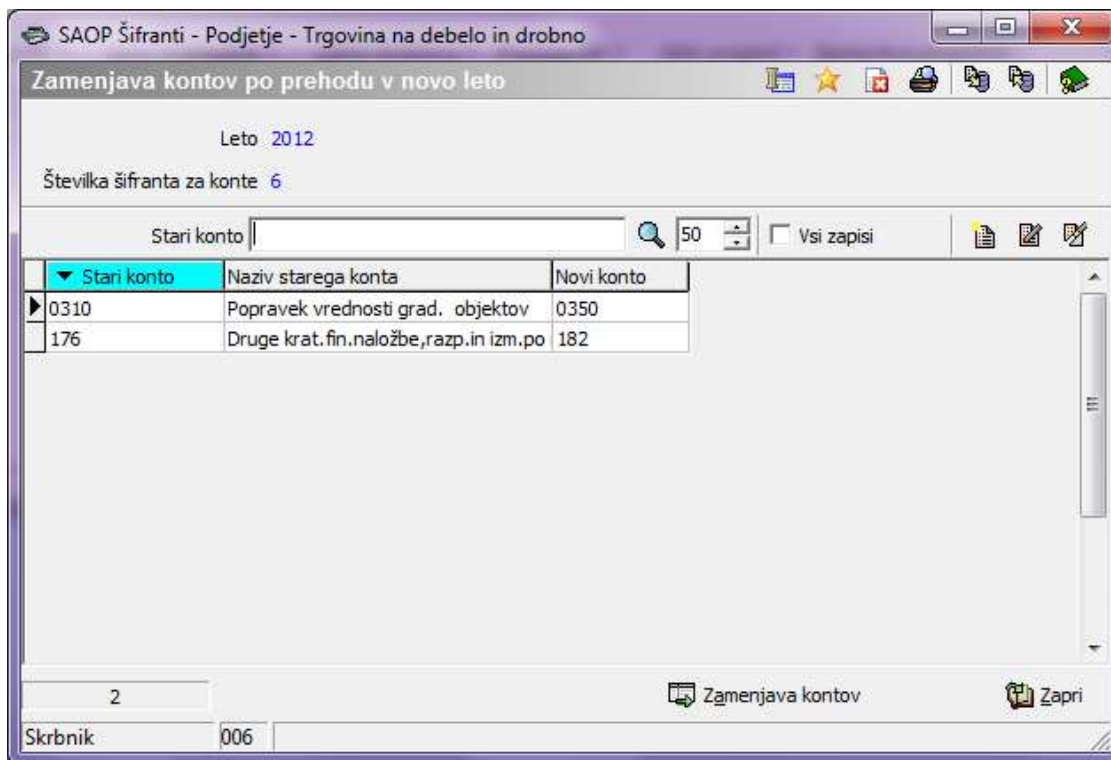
SAOP Šifranti - Podjetje - Trgovina na debelo in drobno

Zamenjava kontov po prehodu v novo leto

Leto 2012

Številka šifranta za konte 6

Stari konto 50 Vsi zapisi

| Stari konto | Naziv starega konta | Novi konto |
|---|---|---|
| 0310 | Popravek vrednosti grad. objektov | 0350 |
| 176 | Druge krat.fin.naložbe,razp.in izm.po | 182 |

2

Zamenjava kontov

Zapri

Skrbnik 006